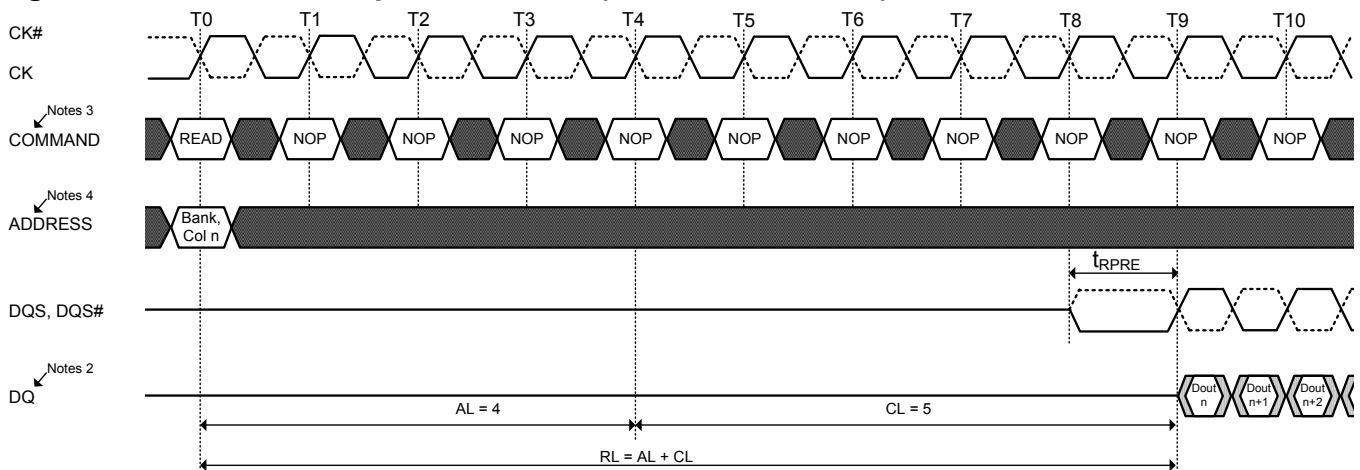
T0 T1 T2 T3 T4 T5 T6 T7 T8 T9 T10

CK#

CK

Notes 3

COMMAND

READ NOP NOP NOP NOP NOP NOP NOP NOP NOP NOP

Notes 4

ADDRESS

Bank, Col n

$t_{RPRE}$

DQS, DQS#

Notes 2

DQ

Dout n Dout n+1 Dout n+2

AL = 4

CL = 5

RL = AL + CL